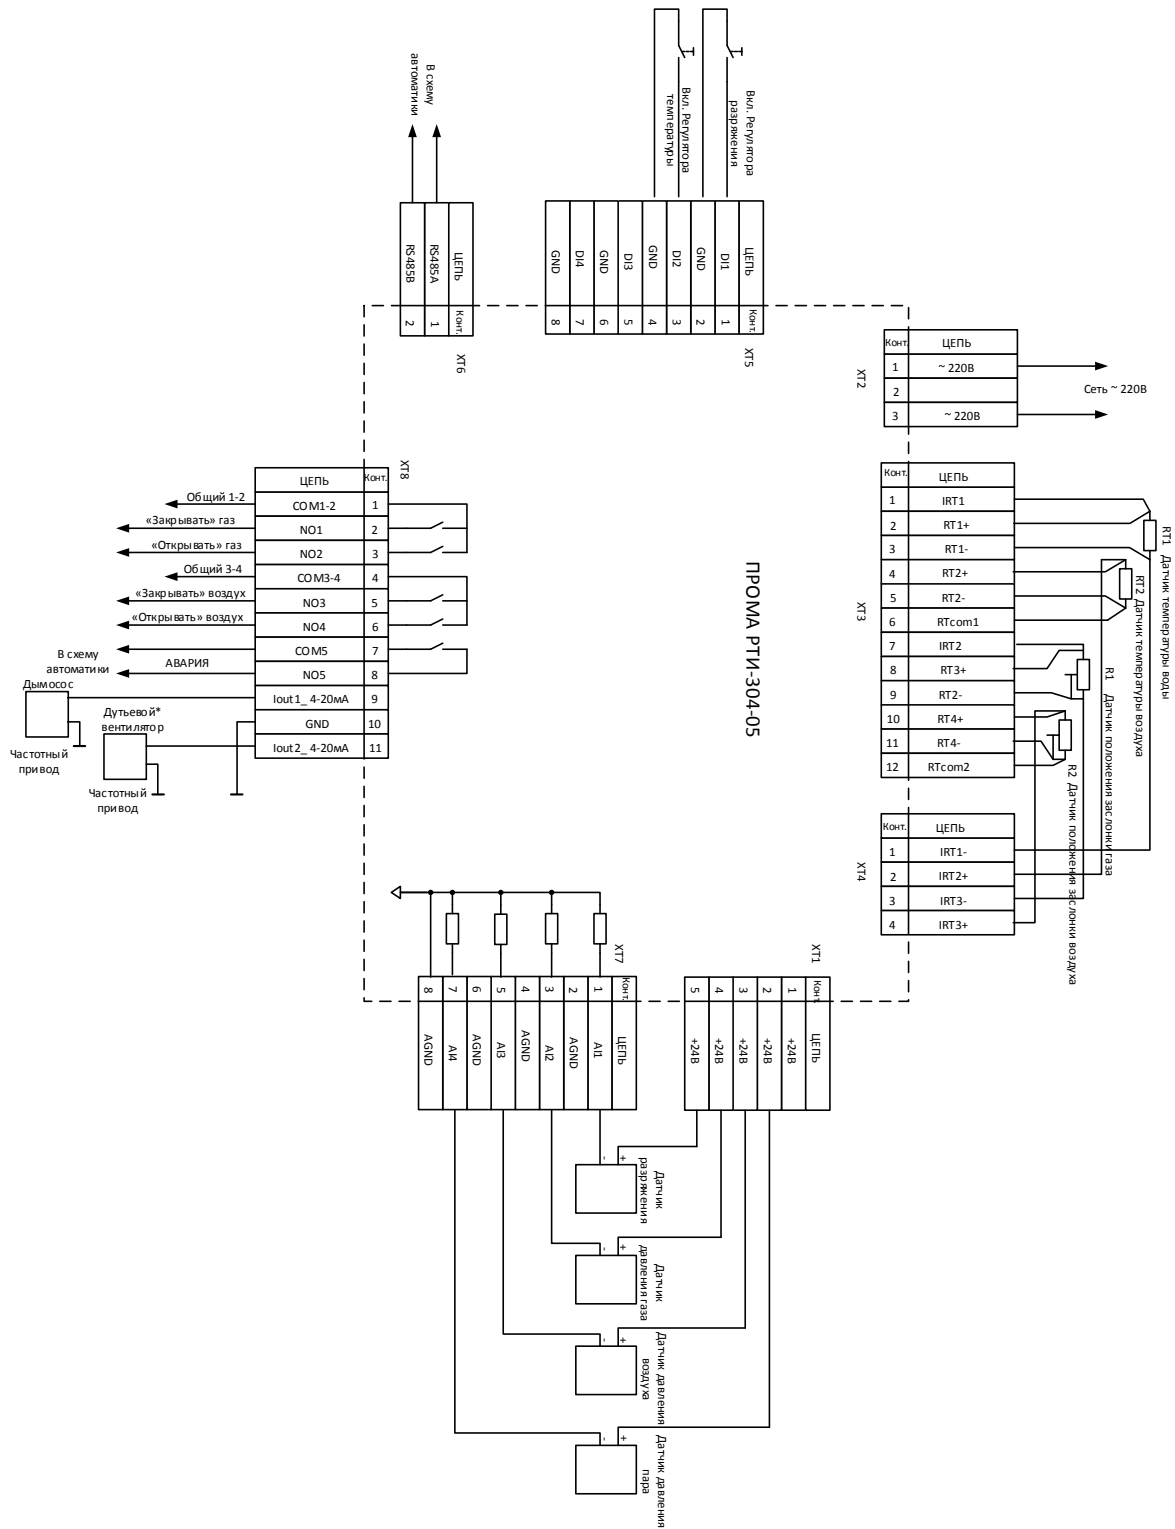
В схему автоматики

Вкл. Регулятора температуры

Вкл. Регулятора разряжения

| ЦЕПЬ | RS485A | RS485B |
|---|---|---|
| Конт. | 1 | 2 |

XT6

| ЦЕПЬ | DI1 | GND | DI2 | GND | DI3 | GND | DI4 | GND |
|---|---|---|---|---|---|---|---|---|
| Конт. | 1 | 2 | 3 | 4 | 5 | 6 | 7 | 8 |

XT5

XT2

| Конт. | ЦЕПЬ |
|---|---|
| 1 | ~ 220В |
| 2 | |
| 3 | ~ 220В |

Сеть ~ 220В

XT8

| ЦЕПЬ | Конт. |
|---|---|
| COM1-2 | 1 |
| NO1 | 2 |
| NO2 | 3 |
| COM3-4 | 4 |
| NO3 | 5 |
| NO4 | 6 |
| COM5 | 7 |
| NO5 | 8 |
| Iout1_ 4-20мА | 9 |
| GND | 10 |
| Iout2_ 4-20мА | 11 |

Общий 1-2
«Закрывать» газ
«Открывать» газ
Общий 3-4
«Закрывать» воздух
«Открывать» воздух
В схему автоматики
АВАРИЯ
Дымосос
Дутьевой* вентилятор
Частотный привод
Частотный привод

ПРОМА РТИ-304-05

XT3

| Конт. | ЦЕПЬ |
|---|---|
| 1 | IRT1 |
| 2 | RT1+ |
| 3 | RT1- |
| 4 | RT2+ |
| 5 | RT2- |
| 6 | RTcom1 |
| 7 | IRT2 |
| 8 | RT3+ |
| 9 | RT2- |
| 10 | RT4+ |
| 11 | RT4- |
| 12 | RTcom2 |

RT1 Датчик температуры воды
RT2 Датчик температуры воздуха
R1 Датчик положения заслонки газа
R2 Датчик положения заслонки воздуха

XT4

| Конт. | ЦЕПЬ |
|---|---|
| 1 | IRT1- |
| 2 | IRT2+ |
| 3 | IRT3- |
| 4 | IRT3+ |

XT7

| Конт. | 1 | 2 | 3 | 4 | 5 | 6 | 7 | 8 |
|---|---|---|---|---|---|---|---|---|
| ЦЕПЬ | AI1 | AGND | AI2 | AGND | AI3 | AGND | AI4 | AGND |

XT1

| Конт. | 1 | 2 | 3 | 4 | 5 |
|---|---|---|---|---|---|
| ЦЕПЬ | +24В | +24В | +24В | +24В | +24В |

Датчик разряжения
Датчик давления газа
Датчик давления воздуха
Датчик давления пара